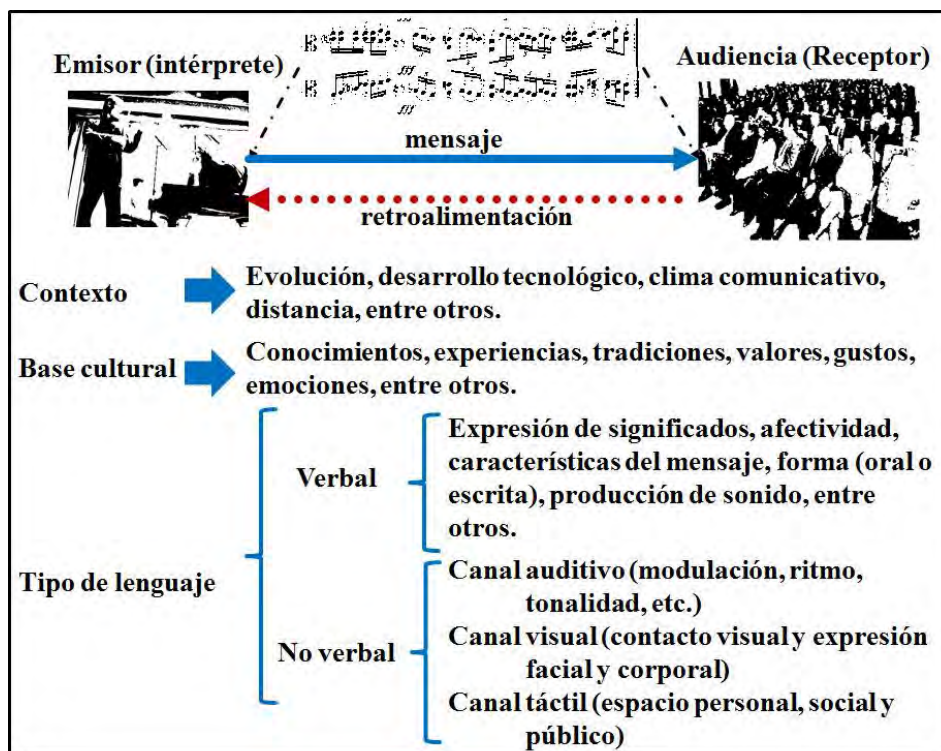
Emisor (intérprete)

Audiencia (Receptor)

mensaje

retroalimentación

Contexto
Evolución, desarrollo tecnológico, clima comunicativo, distancia, entre otros.

Base cultural
Conocimientos, experiencias, tradiciones, valores, gustos, emociones, entre otros.

Tipo de lenguaje

Verbal
Expresión de significados, afectividad, características del mensaje, forma (oral o escrita), producción de sonido, entre otros.

No verbal
Canal auditivo (modulación, ritmo, tonalidad, etc.)
Canal visual (contacto visual y expresión facial y corporal)
Canal táctil (espacio personal, social y público)